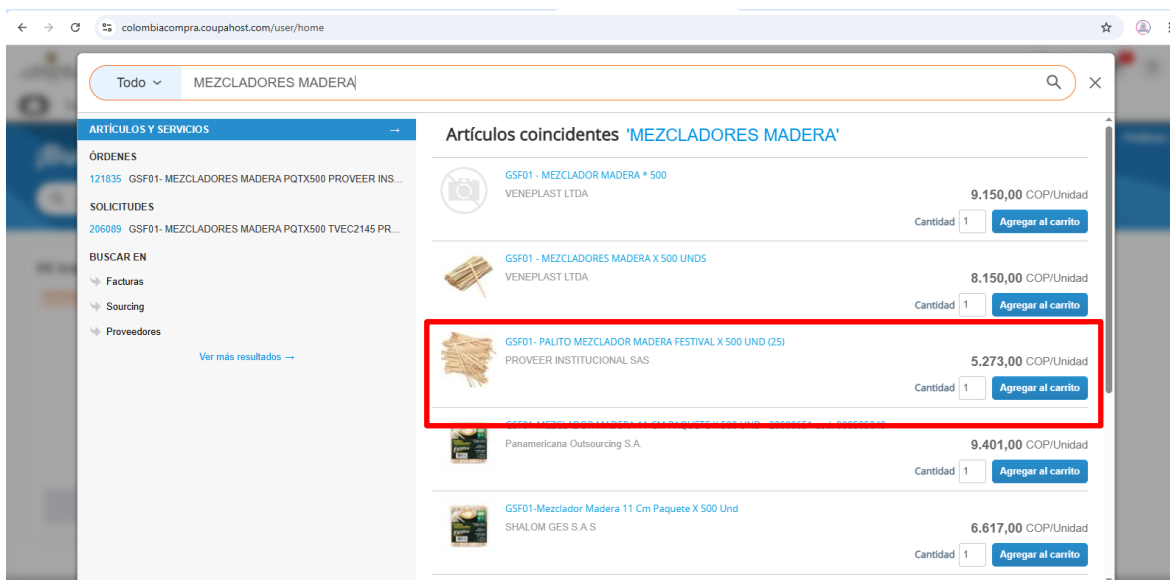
colombiacompra.coupahost.com/user/home

Todo

MEZCLADORES MADERA

ARTÍCULOS Y SERVICIOS →

ÓRDENES

121835 GSF01- MEZCLADORES MADERA PQTX500 PROVEER INS...

SOLICITUDES

206089 GSF01- MEZCLADORES MADERA PQTX500 TVEC2145 PR...

BUSCAR EN

Facturas

Sourcing

Proveedores

Ver más resultados →

Artículos coincidentes 'MEZCLADORES MADERA'

GSF01 - MEZCLADOR MADERA * 500
VENEPLAST LTDA
9.150,00 COP/Unidad
Cantidad 1 Agregar al carrito

GSF01 - MEZCLADORES MADERA X 500 UNDS
VENEPLAST LTDA
8.150,00 COP/Unidad
Cantidad 1 Agregar al carrito

GSF01- PALITO MEZCLADOR MADERA FESTIVAL X 500 UND (25)
PROVEER INSTITUCIONAL SAS
5.273,00 COP/Unidad
Cantidad 1 Agregar al carrito

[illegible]
Panamericana Outsourcing S.A.
9.401,00 COP/Unidad
Cantidad 1 Agregar al carrito

GSF01-Mezclador Madera 11 Cm Paquete X 500 Und
SHALOM GES S.A.S
6.617,00 COP/Unidad
Cantidad 1 Agregar al carrito